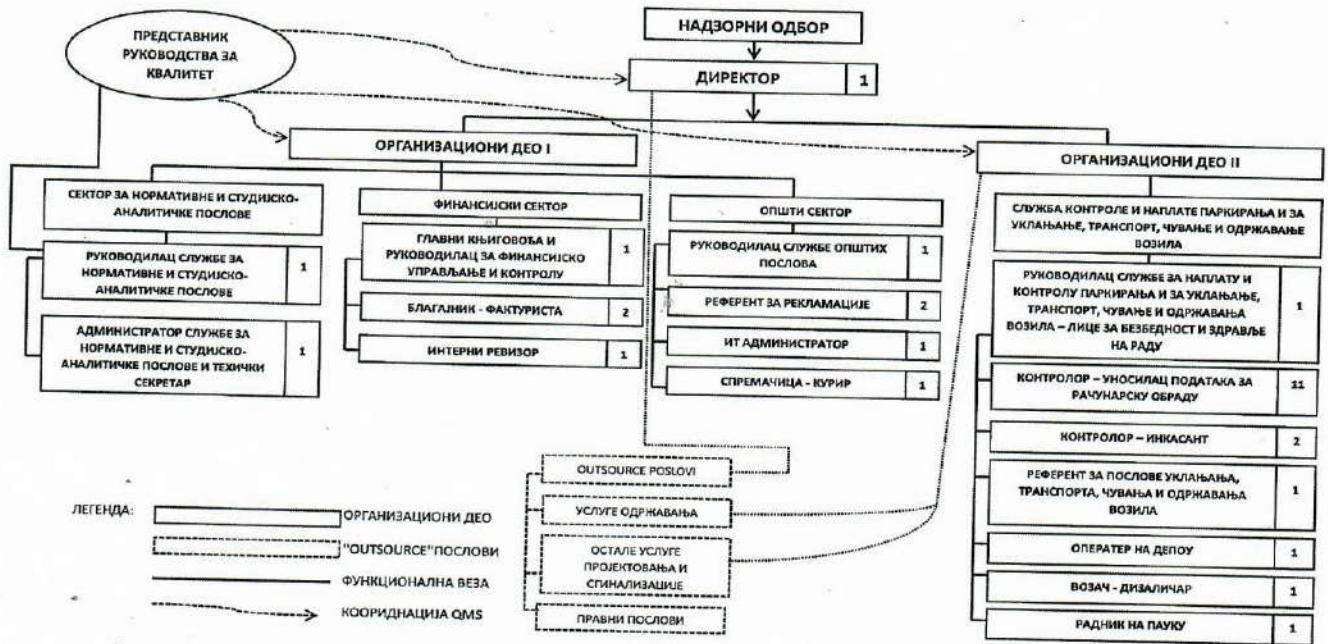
НАДЗОРНИ ОДБОР

ПРЕДСТАВНИК РУКОВОДСТВА ЗА КВАЛИТЕТ

ДИРЕКТОР 1

ОРГАНИЗАЦИОНИ ДЕО I

СЕКТОР ЗА НОРМАТИВНЕ И СТУДИЈСКО-АНАЛИТИЧКЕ ПОСЛОВЕ

РУКОВОДИЛАЦ СЛУЖБЕ ЗА НОРМАТИВНЕ И СТУДИЈСКО-АНАЛИТИЧКЕ ПОСЛОВЕ 1

АДМИНИСТРАТОР СЛУЖБЕ ЗА НОРМАТИВНЕ И СТУДИЈСКО-АНАЛИТИЧКЕ ПОСЛОВЕ И ТЕХИЧКИ СЕКРЕТАР 1

ФИНАНСИЈСКИ СЕКТОР

ГЛАВНИ КЊИГОВОЂА И РУКОВОДИЛАЦ ЗА ФИНАНСИЈСКО УПРАВЉАЊЕ И КОНТРОЛУ 1

БЛАГАЈНИК - ФАКТУРИСТА 2

ИНТЕРНИ РЕВИЗОР 1

ОПШТИ СЕКТОР

РУКОВОДИЛАЦ СЛУЖБЕ ОПШТИХ ПОСЛОВА 1

РЕФЕРЕНТ ЗА РЕКЛАМАЦИЈЕ 2

ИТ АДМИНИСТРАТОР 1

СПРЕМАЧИЦА - КУРИР 1

ОРГАНИЗАЦИОНИ ДЕО II

СЛУЖБА КОНТРОЛЕ И НАПЛАТЕ ПАРКИРАЊА И ЗА УКЛАЊАЊЕ, ТРАНСПОРТ, ЧУВАЊЕ И ОДРЖАВАЊЕ ВОЗИЛА

РУКОВОДИЛАЦ СЛУЖБЕ ЗА НАПЛАТУ И КОНТРОЛУ ПАРКИРАЊА И ЗА УКЛАЊАЊЕ, ТРАНСПОРТ, ЧУВАЊЕ И ОДРЖАВАЊА ВОЗИЛА – ЛИЦЕ ЗА БЕЗБЕДНОСТ И ЗДРАВЉЕ НА РАДУ 1

КОНТРОЛОР – УНОСИЛАЦ ПОДАТАКА ЗА РАЧУНАРСКУ ОБРАДУ 11

КОНТРОЛОР – ИНКАСАНТ 2

РЕФЕРЕНТ ЗА ПОСЛОВЕ УКЛАЊАЊА, ТРАНСПОРТА, ЧУВАЊА И ОДРЖАВАЊА ВОЗИЛА 1

ОПЕРАТЕР НА ДЕПОУ 1

ВОЗАЧ - ДИЗАЛИЧАР 1

РАДНИК НА ПАУКУ 1

OUTSOURCE POSLOVI

УСЛУГЕ ОДРЖАВАЊА

ОСТАЛЕ УСЛУГЕ ПРОЈЕКТОВАЊА И СИГНАЛИЗАЦИЈЕ

ПРАВНИ ПОСЛОВИ

ЛЕГЕНДА:
ОРГАНИЗАЦИОНИ ДЕО
"OUTSOURCE"ПОСЛОВИ
ФУНКЦИОНАЛНА ВЕЗА
КООРИДНАЦИЈА QMS